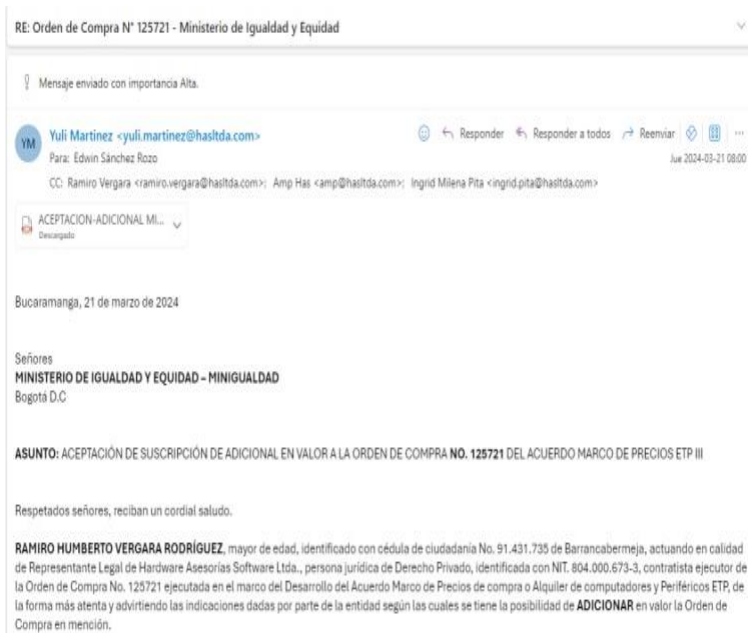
RE: Orden de Compra N° 125721 - Ministerio de Igualdad y Equidad

Mensaje enviado con importancia Alta.

YM

Yuli Martinez <yuli.martinez@hasltda.com>

Para: Edwin Sánchez Rozo

CC: Ramiro Vergara <ramiro.vergara@hasltda.com>; Amp Has <amp@hasltda.com>; Ingrid Milena Pita <ingrid.pita@hasltda.com>

Responder   Responder a todos   Reenviar   ...

Jue 2024-03-21 08:00

ACEPTACION-ADICIONAL MI...
Descargado

Bucaramanga, 21 de marzo de 2024

Señores
MINISTERIO DE IGUALDAD Y EQUIDAD – MINIGUALDAD
Bogotá D.C

ASUNTO: ACEPTACIÓN DE SUSCRIPCIÓN DE ADICIONAL EN VALOR A LA ORDEN DE COMPRA NO. 125721 DEL ACUERDO MARCO DE PRECIOS ETP III

Respetados señores, reciban un cordial saludo.

RAMIRO HUMBERTO VERGARA RODRÍGUEZ, mayor de edad, identificado con cédula de ciudadania No. 91.431.735 de Barrancabermeja, actuando en calidad de Representante Legal de Hardware Asesorías Software Ltda., persona jurídica de Derecho Privado, identificada con NIT. 804.000.673-3, contratista ejecutor de la Orden de Compra No. 125721 ejecutada en el marco del Desarrollo del Acuerdo Marco de Precios de compra o Alquiler de computadores y Periféricos ETP, de la forma más atenta y advirtiendo las indicaciones dadas por parte de la entidad según las cuales se tiene la posibilidad de ADICIONAR en valor la Orden de Compra en mención.